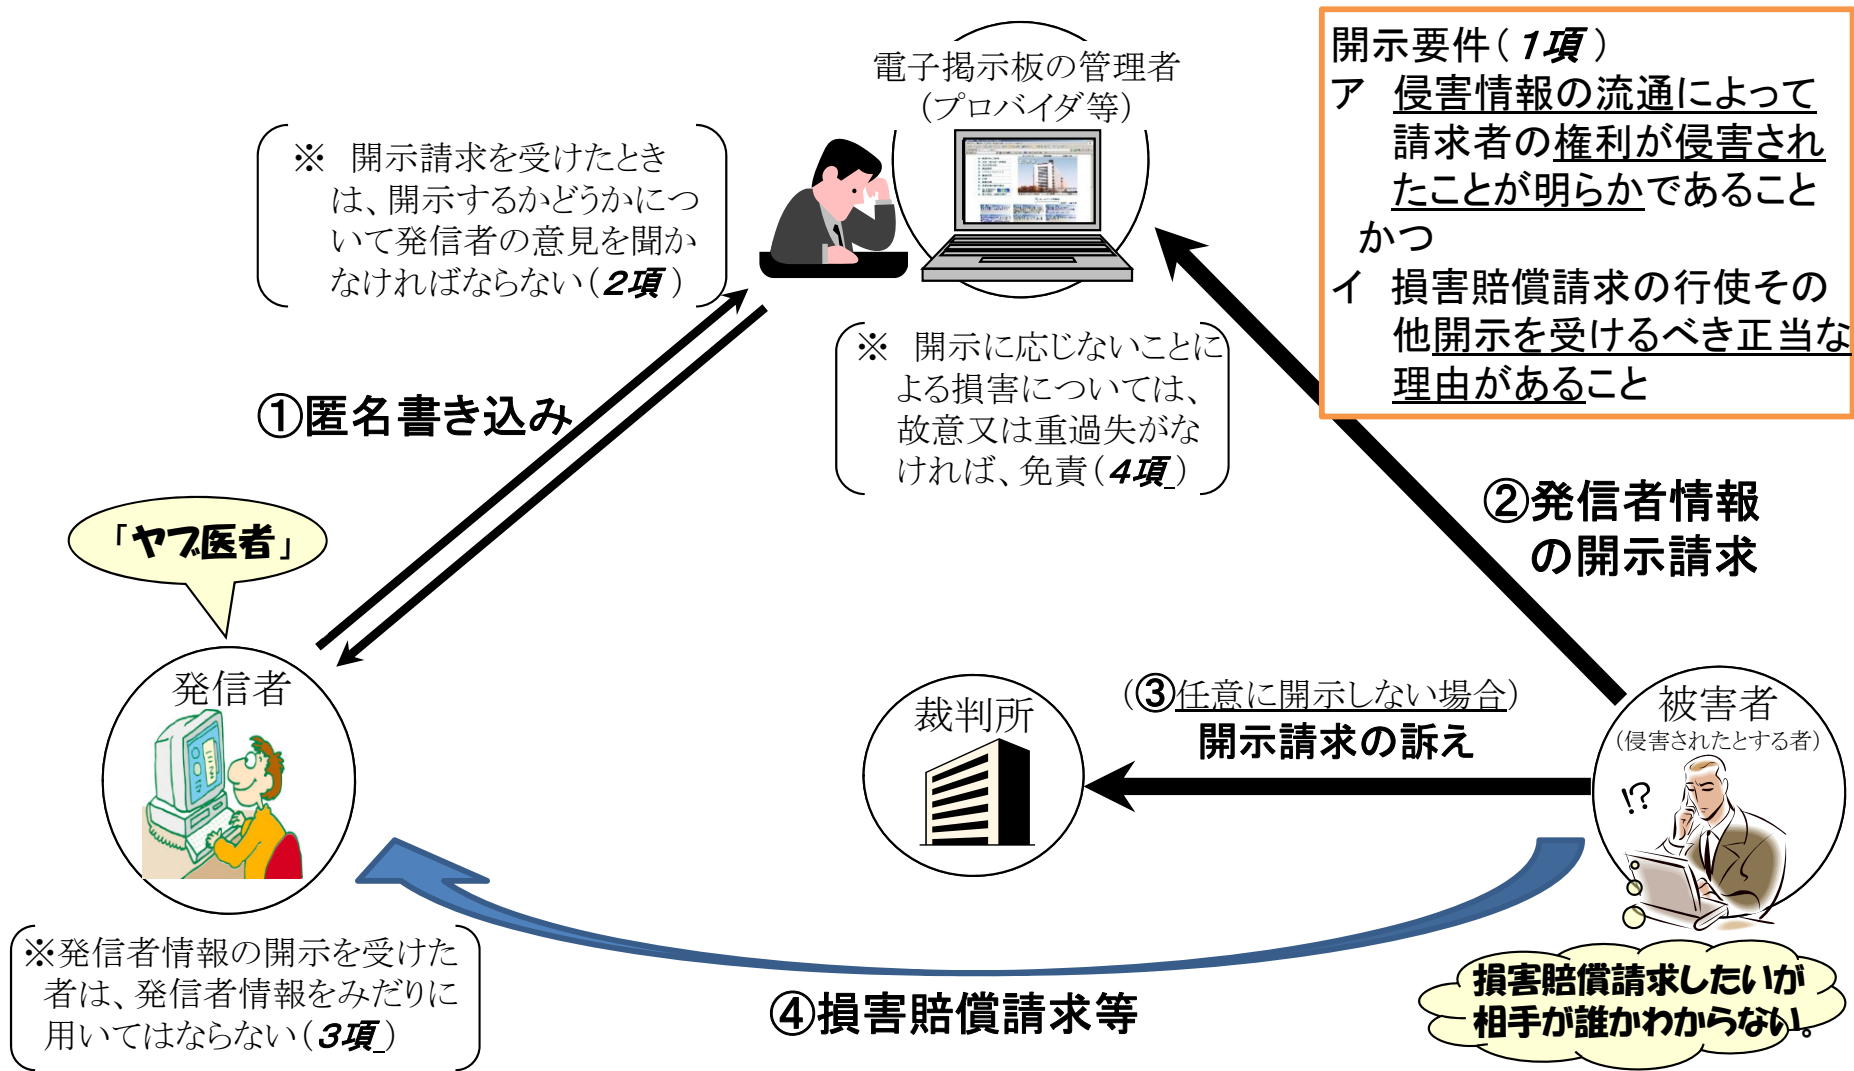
開示要件（1項）
ア　侵害情報の流通によって請求者の権利が侵害されたことが明らかであること
かつ
イ　損害賠償請求の行使その他開示を受けるべき正当な理由があること

電子掲示板の管理者
（プロバイダ等）

※　開示請求を受けたときは、開示するかどうかについて発信者の意見を聞かなければならない（2項）

※　開示に応じないことによる損害については、故意又は重過失がなければ、免責（4項）

①匿名書き込み

②発信者情報の開示請求

「ヤブ医者」

発信者

裁判所

（③任意に開示しない場合）
開示請求の訴え

被害者
（侵害されたとする者）

!?

損害賠償請求したいが相手が誰かわからない。

※発信者情報の開示を受けた者は、発信者情報をみだりに用いてはならない（3項）

④損害賠償請求等